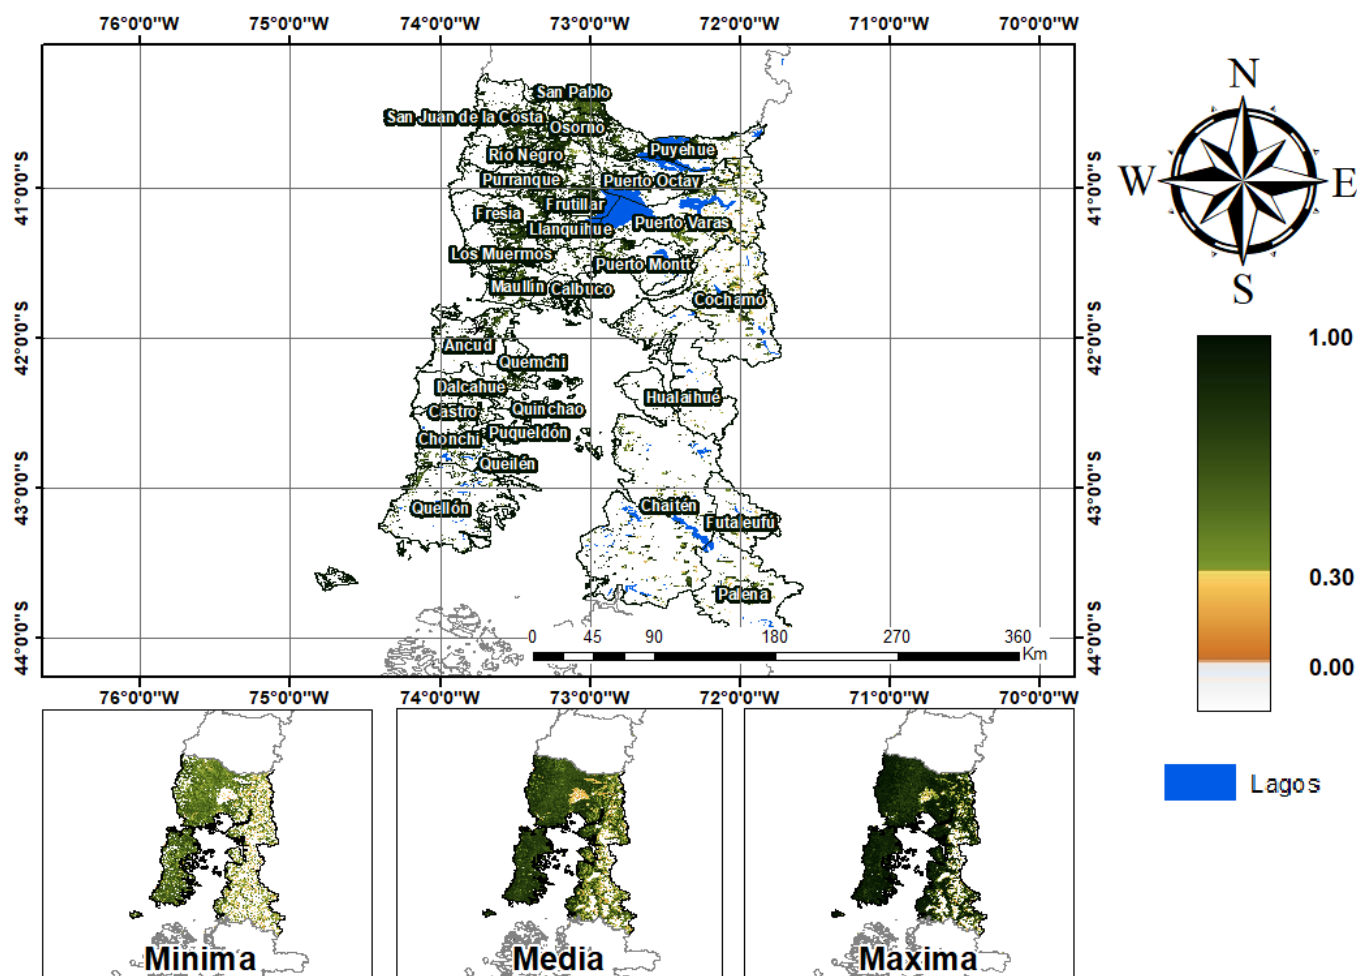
76°0'0"W 75°0'0"W 74°0'0"W 73°0'0"W 72°0'0"W 71°0'0"W 70°0'0"W

41°0'0"S
42°0'0"S
43°0'0"S
44°0'0"S

San Pablo
San Juan de la Costa
Osorno
Puyehue
Río Negro
Purranque
Puerto Octay
Frutillar
Fresia
Puerto Varas
Llanquihue
Los Muermos
Puerto Montt
Maullín
Calbuco
Cochamó
Ancud
Quemchi
Dalcahue
Hualaihué
Castro
Quinchao
Chonchi
Puqueldón
Queilén
Quellón
Chaitén
Futaleufú
Palena

0 45 90 180 270 360
Km

41°0'0"S
42°0'0"S
43°0'0"S
44°0'0"S

76°0'0"W 75°0'0"W 74°0'0"W 73°0'0"W 72°0'0"W 71°0'0"W 70°0'0"W

N
W
E
S

1.00
0.30
0.00

Lagos

Minima
Media
Maxima